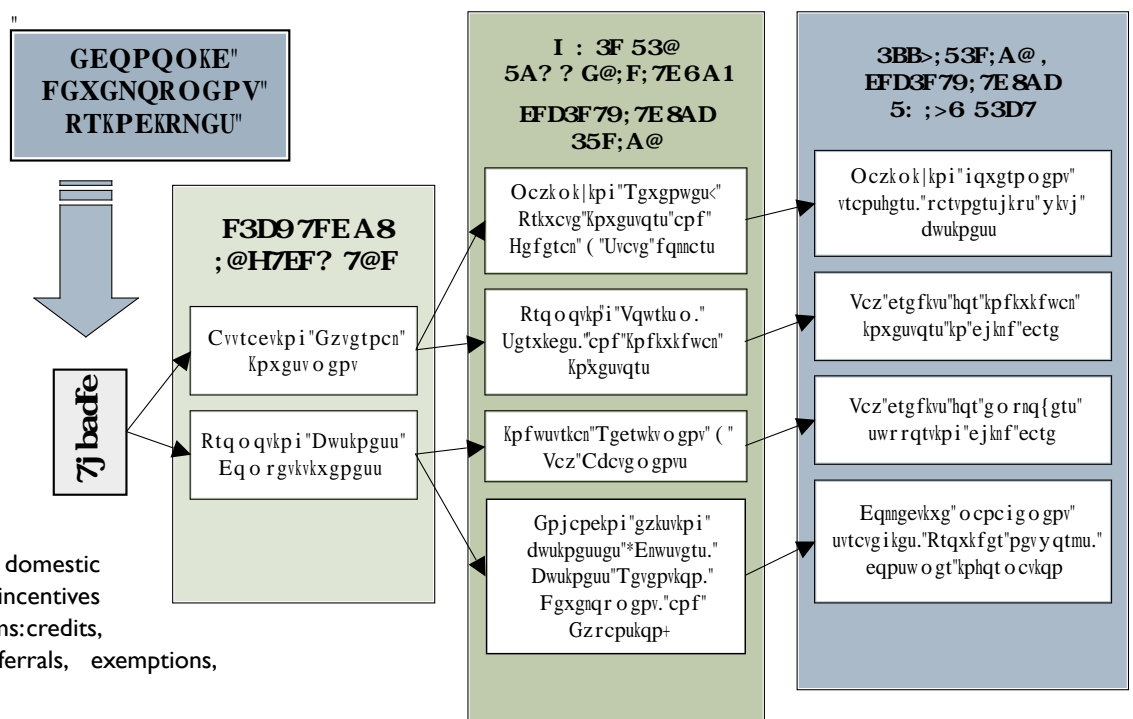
"

GEQPQOKE" FGXGNQROGPV" RTKPEKRNGU"

7j badfe

F3D97FEA8 ;@H7EF? 7@F

Cvvtcevkpi "Gzvgtpcn" Kpxguvo gpv

Rtq o qvkpi "Dwukpguu" Eq o rgvkvkxgpguu

I : 3F 53@ 5A? ? G@;F; 7E6A1

EFD3F79; 7E8AD 35F; A@

Oczko k|kpi "Tgxgpwgu<" Rtkxcvg"Kpxguvqtu"cpf" Hgfgtcn" ( "Uvcvg"fqnnctu

Rtq o qvkpi "Vqwtku o ." Ugtxkegu."cpf"Kpfkxkfwcn" Kp"Kpxguvqtu

Kpfwuvtkcn"Tgetwkv o gpv" ( " Vcz"Cdcvg o gpvu

Gpjcpekpi "gzkuvkpi " dwukpguugu"*Enwuvgtu." Dwukpguu"Tgvgpvkqp." Fgxgnqr o gpv."cpf" Gzrcpukqp+

3BB>; 53F; A@, EFD3F79; 7E8AD 5: ;>6 53D7

Oczko k|kpi "iqxgtpo gpv" vtcpuhgtu."rctvpgtujkru" ykvj" dwukpguu

Vcz"etgfkvu"hqt"kpfkxkfwcn" kpxguvqtu"kp"ejknf"ectg

Vcz"etgfkvu"hqt"go rnq{gtu" uwrrqtvkpi "ejknf"ectg

Eqnngevkxg" o cpci gogpv" uvtcvgikgu."Rtqxkfgt"pgvyqtmu." eqpuwo gt"kphqt o cvkqp

domestic incentives ns:credits, ferrals, exemptions,